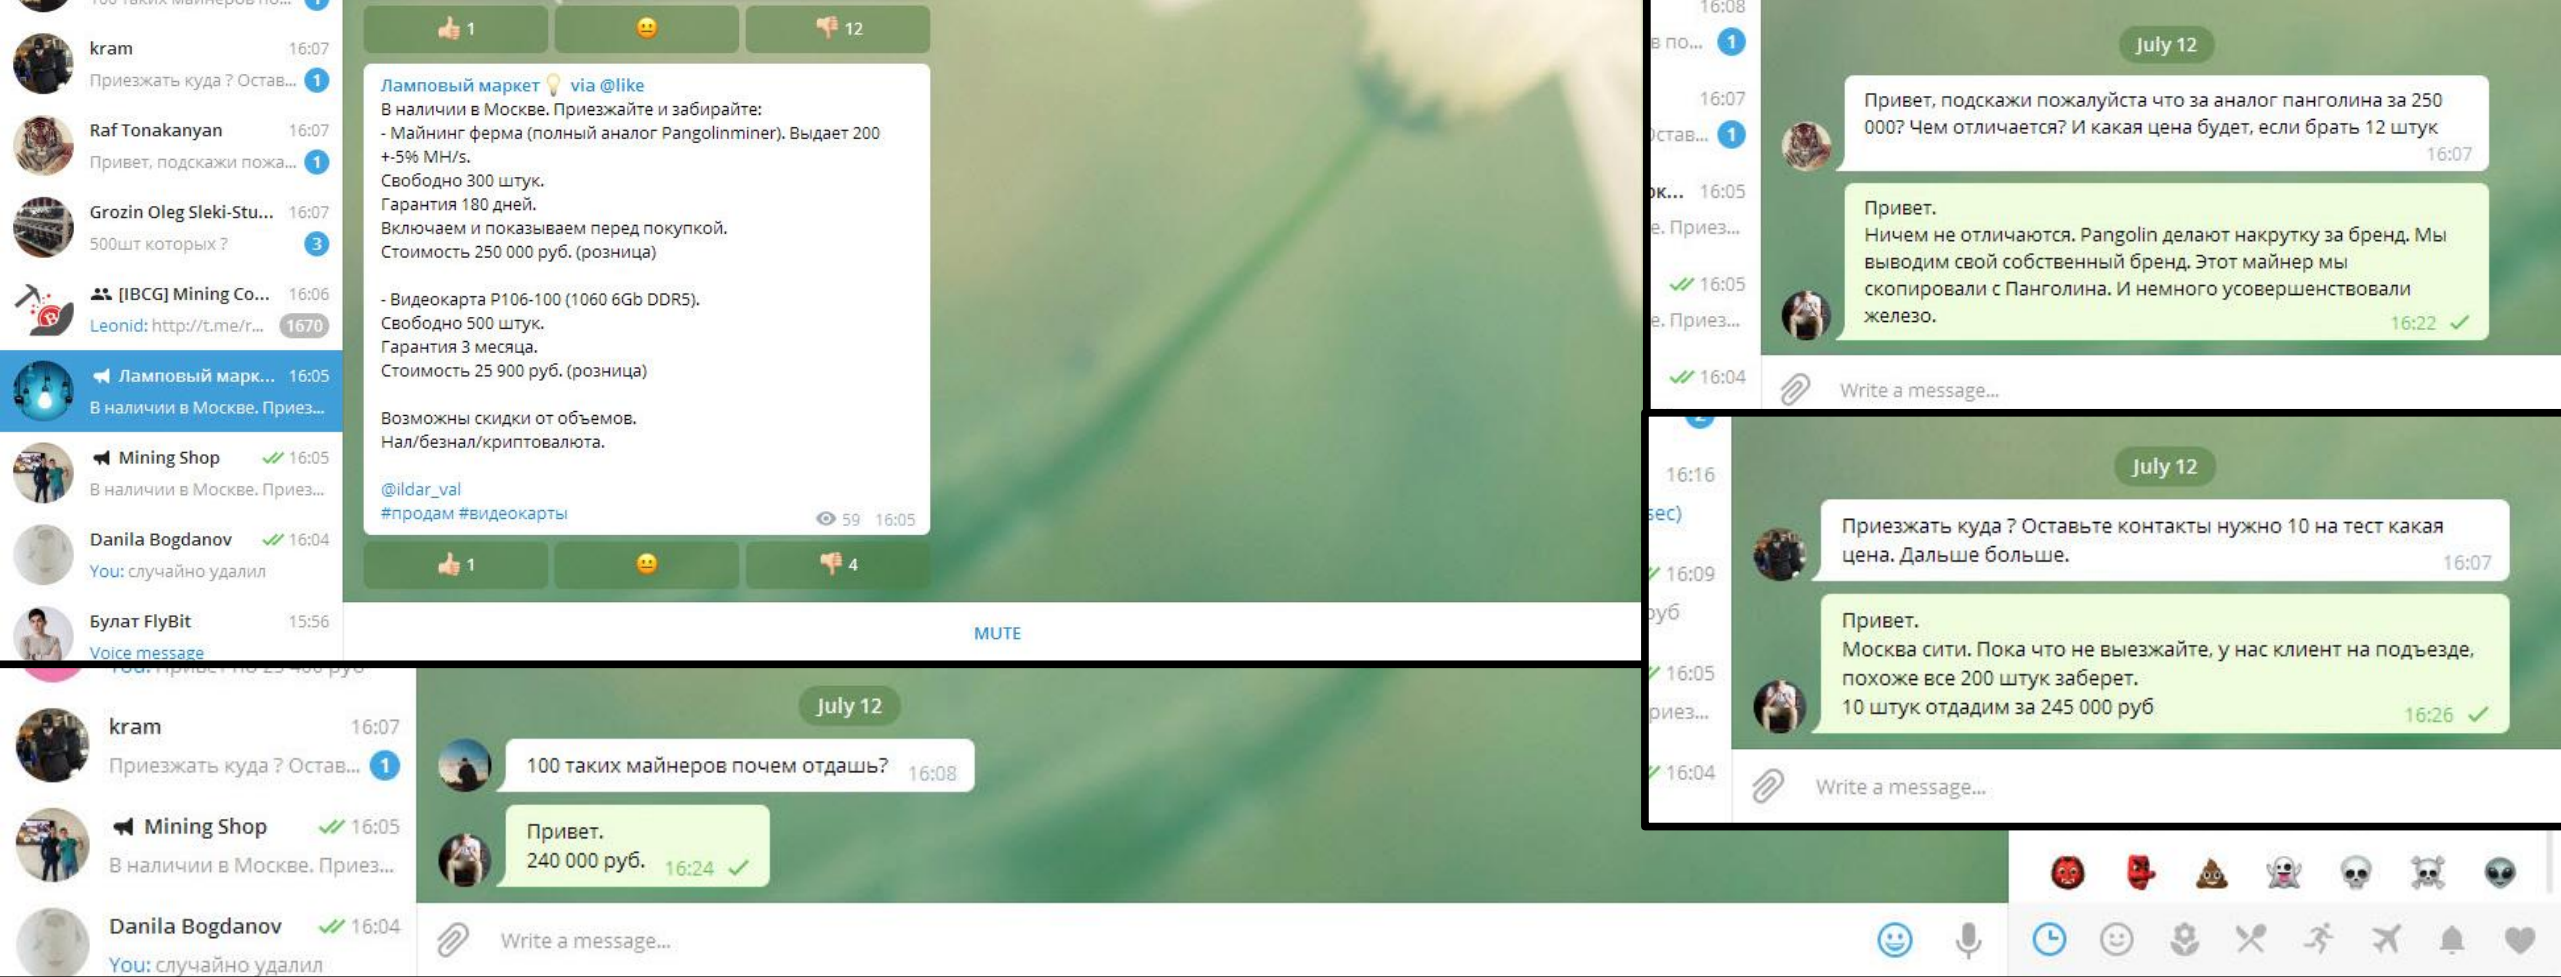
100 таких майнеров по... 1

kram 16:07
Приезжать куда ? Остав... 1

Raf Tonakanyan 16:07
Привет, подскажи пожа... 1

Grozin Oleg Sleki-Stu... 16:07
500шт которых ? 3

[IBCG] Mining Co... 16:06
Leonid: http://t.me/r... 1670

Ламповый марк... 16:05
В наличии в Москве. Приез...

Mining Shop 16:05
В наличии в Москве. Приез...

Danila Bogdanov 16:04
You: случайно удалил

Булат FlyBit 15:56
Voice message

1 12

Ламповый маркет via @like
В наличии в Москве. Приезжайте и забирайте:
- Майнинг ферма (полный аналог Pangolinminer). Выдает 200 +-5% MH/s.
Свободно 300 штук.
Гарантия 180 дней.
Включаем и показываем перед покупкой.
Стоимость 250 000 руб. (розница)

- Видеокарта P106-100 (1060 6Gb DDR5).
Свободно 500 штук.
Гарантия 3 месяца.
Стоимость 25 900 руб. (розница)

Возможны скидки от объемов.
Нал/безнал/криптовалюта.

@ildar_val
#продам #видеокарты
59 16:05

1 4

MUTE

16:08
в по... 1
16:07
Остав... 1
ок... 16:05
е. Приез...
16:05
е. Приез...
16:04

July 12

Привет, подскажи пожалуйста что за аналог панголина за 250 000? Чем отличается? И какая цена будет, если брать 12 штук 16:07

Привет.
Ничем не отличаются. Pangolin делают накрутку за бренд. Мы выводим свой собственный бренд. Этот майнер мы скопировали с Панголина. И немного усовершенствовали железо. 16:22

Write a message...

16:16
sec)
16:09
руб
16:05
риез...
16:04

July 12

Приезжать куда ? Оставьте контакты нужно 10 на тест какая цена. Дальше больше. 16:07

Привет.
Москва сити. Пока что не выезжайте, у нас клиент на подъезде, похоже все 200 штук заберет.
10 штук отдадим за 245 000 руб 16:26

Write a message...

You: Привет. По 25 400 руб

kram 16:07
Приезжать куда ? Остав... 1

Mining Shop 16:05
В наличии в Москве. Приез...

Danila Bogdanov 16:04
You: случайно удалил

July 12

100 таких майнеров почем отдашь? 16:08

Привет.
240 000 руб. 16:24

Write a message...